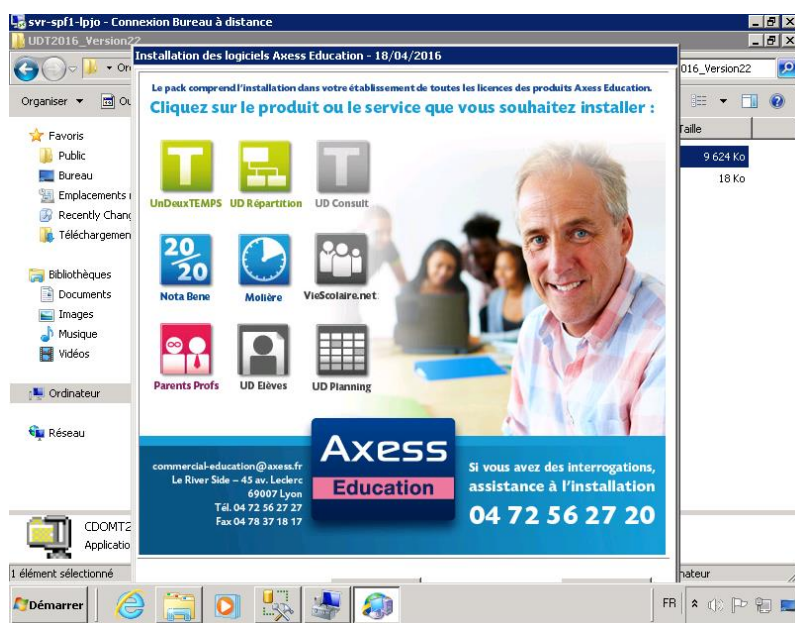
svr-spf1-lpjo - Connexion Bureau à distance

UDT2016_Version22

Installation des logiciels Axess Education - 18/04/2016

On

2016_Version22

Organiser

Ou

Taille

Favoris

Public

Bureau

Emplacements r

Recently Chang

Téléchargemen

Bibliothèques

Documents

Images

Musique

Vidéos

Ordinateur

Réseau

9 624 Ko

18 Ko

Le pack comprend l'installation dans votre établissement de toutes les licences des produits Axess Education.

Cliquez sur le produit ou le service que vous souhaitez installer :

UnDeuxTEMPS

UD Répartition

UD Consult

20
20

Nota Bene

Molière

VieScolaire.net

Parents Profs

UD Elèves

UD Planning

commercial-education@axess.fr
Le River Side – 45 av. Leclerc
69007 Lyon
Tél. 04 72 56 27 27
Fax 04 78 37 18 17

Axess
Education

Si vous avez des interrogations, assistance à l'installation

04 72 56 27 20

CDOMT2

Applicatio

1 élément sélectionné

nateur

Démarrer

FR